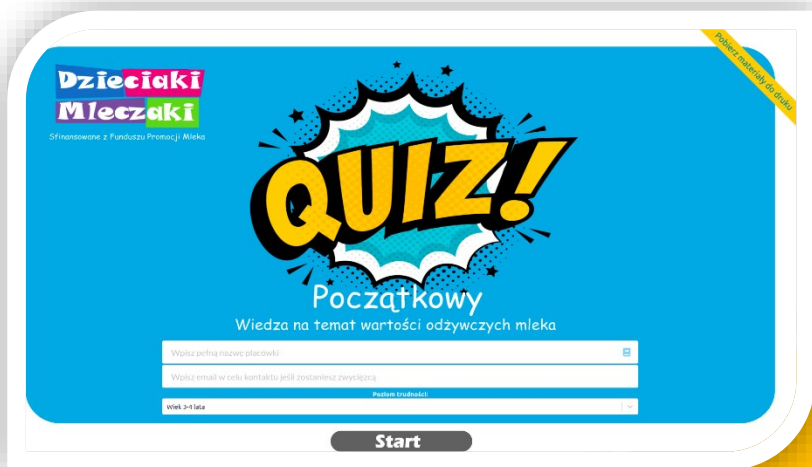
Dzieciaki Mleczaki

Sfinansowane z Funduszu Promocji Mleka

Pobierz materiały do druku

QUIZ!

Początkowy

Wiedza na temat wartości odżywczych mleka

Wpisz pełną nazwę placówki

Wpisz email w celu kontaktu jeśli zostaniesz zwycięzcą

Poziom trudności:

Wiek 3-4 lata

Start